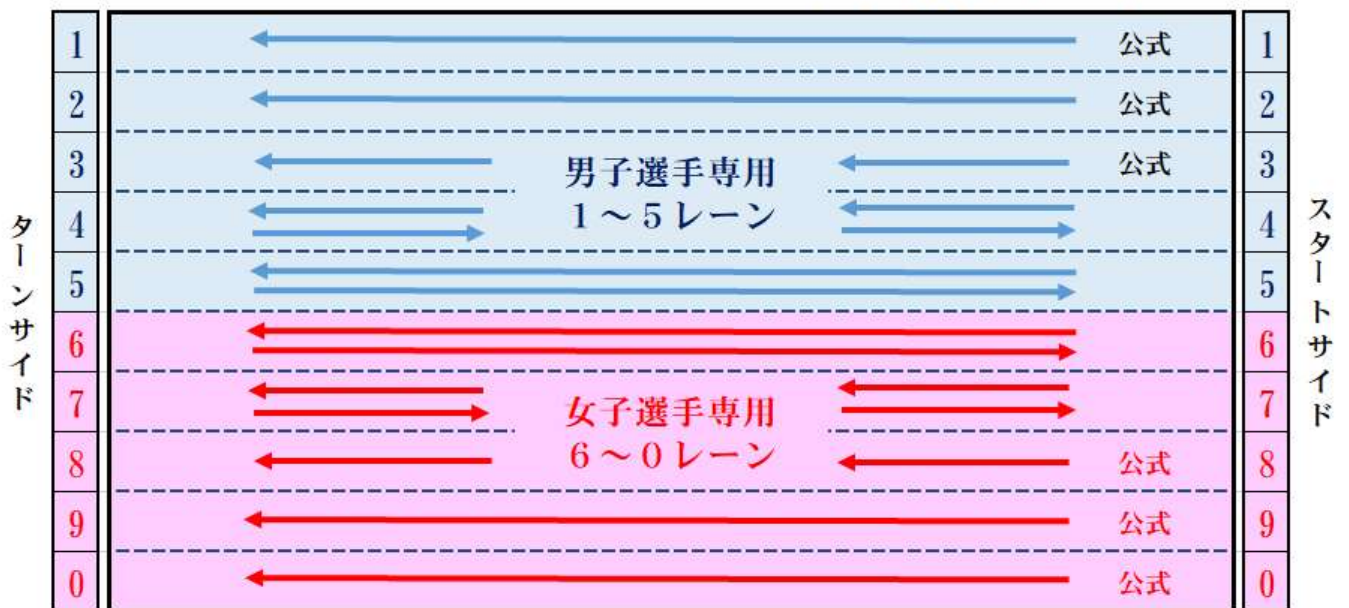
ターンサイド

| 1 | 公式 | 1 |
|---|---|---|
| 2 | 公式 | 2 |
| 3 | 公式 | 3 |
| 4 | | 4 |
| 5 | | 5 |
| 6 | | 6 |
| 7 | | 7 |
| 8 | 公式 | 8 |
| 9 | 公式 | 9 |
| 0 | 公式 | 0 |

男子選手専用
1～5レーン

女子選手専用
6～0レーン

スタートサイド